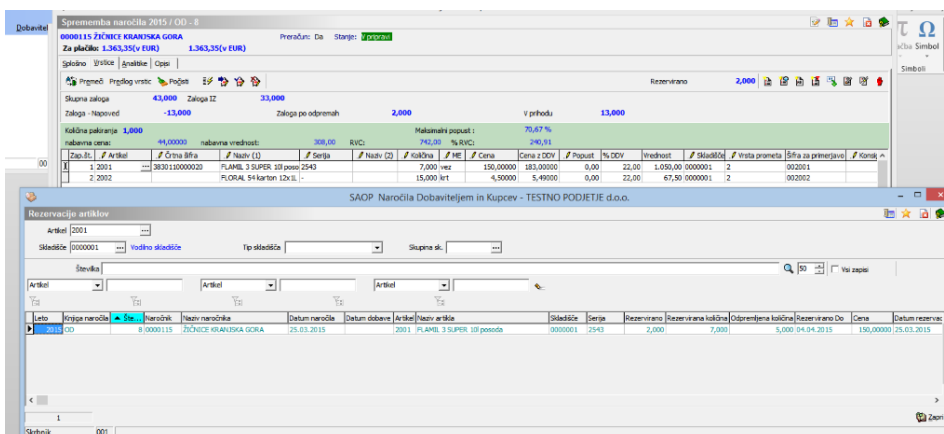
Dobavitel

Sprememba naročila 2015 / OD - 8

0000115 ŽIČNICE KRANJSKA GORA    Preračun: Da  Stanje: V pripravi
Za plačilo: 1.363,35(v EUR)    1.363,35(v EUR)

Splošno  Vrstice  Analitike  Opisi

Premeči  Predlog vrstic  Počisti    Rezervirano  2,000

Skupna zaloga  43,000  Zaloga IZ  33,000
Zaloga - Napoved  -13,000  Zaloga po odpremah  2,000  V prihodu  13,000

Količina pakiranja  1,000    Maksimalni popust :  70,67 %
nabavna cena:  44,00000  nabavna vrednost:  308,00  RVC:  742,00  % RVC:  240,91

| Zap.št. | Artikel | Črtna šifra | Naziv (1) | Serija | Naziv (2) | Količina | ME | Cena | Cena z DDV | Popust | % DDV | Vrednost | Skladišče | Vrsta prometa | Šifra za primerjavo | Konsig |
|---|---|---|---|---|---|---|---|---|---|---|---|---|---|---|---|---|
| 1 | 2001 | 3830110000020 | FLAMIL 3 SUPER 10l poso | 2543 | | 7,000 | vez | 150,00000 | 183,00000 | 0,00 | 22,00 | 1.050,00 | 0000001 | 2 | 002001 | |
| 2 | 2002 | | FLORAL 54 karton 12x1L | - | | 15,000 | krt | 4,50000 | 5,49000 | 0,00 | 22,00 | 67,50 | 0000001 | 2 | 002002 | |

00

Simboli  Simbol

SAOP Naročila Dobaviteljem in Kupcev - TESTNO PODJETJE d.o.o.

Rezervacije artiklov

Artikel 2001
Skladišče 0000001  Vodilno skladišče  Tip skladišča  Skupina sk.

Številka  50  Vsi zapisi

Artikel  Artikel  Artikel

| Leto | Knjiga naročila | Šte... | Naročnik | Naziv naročnika | Datum naročila | Datum dobave | Artikel | Naziv artikla | Skladišče | Serija | Rezervirano | Rezervirana količina | Odpremljena količina | Rezervirano Do | Cena | Datum rezervac |
|---|---|---|---|---|---|---|---|---|---|---|---|---|---|---|---|---|
| 2015 | OD | 8 | 0000115 | ŽIČNICE KRANJSKA GORA | 25.03.2015 | | 2001 | FLAMIL 3 SUPER 10l posoda | 0000001 | 2543 | 2,000 | 7,000 | 5,000 | 04.04.2015 | 150,00000 | 25.03.2015 |

1

Zapri

Skrbnik  001